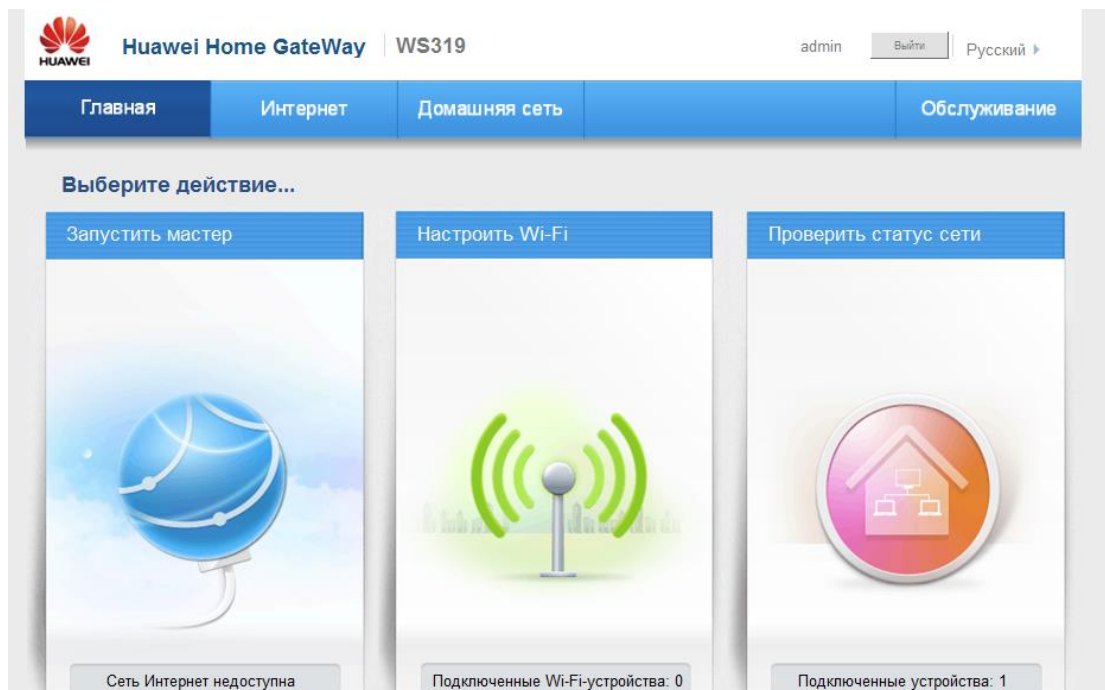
HUAWEI Huawei Home GateWay | WS319

admin Выйти Русский ▸

Главная Интернет Домашняя сеть Обслуживание

Выберите действие...

Запустить мастер

Настроить Wi-Fi

Проверить статус сети

Сеть Интернет недоступна

Подключенные Wi-Fi-устройства: 0

Подключенные устройства: 1